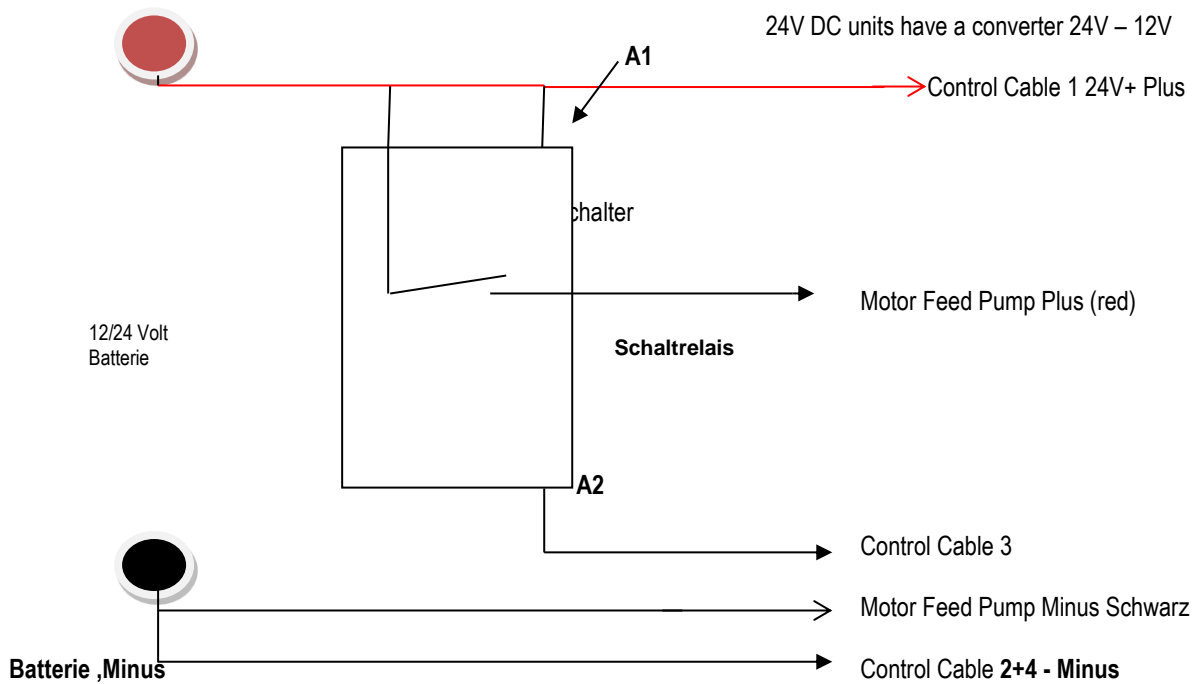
24V DC units have a converter 24V – 12V

A1

Control Cable 1 24V+ Plus

chalter

Motor Feed Pump Plus (red)

12/24 Volt
Batterie

Schaltrelais

A2

Control Cable 3

Motor Feed Pump Minus Schwarz

Batterie ,Minus

Control Cable 2+4 - Minus